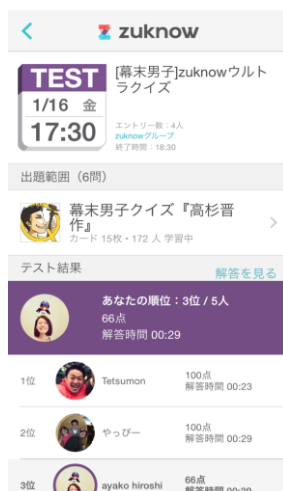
zuknow

TEST
1/16 金
17:30

[幕末男子]zuknowウルトラクイズ

エントリー数：4人
zuknowグループ
終了時間：18:30

出題範囲（6問）

幕末男子クイズ『高杉晋作』
カード 15枚・172 人 学習中

テスト結果
解答を見る

あなたの順位：3位 / 5人
66点
解答時間 00:29

| 1位 | Tetsumon | 100点 解答時間 00:23 |
|---|---|---|
| 2位 | やっぴー | 100点 解答時間 00:29 |
| 3位 | ayako hiroshi | 66点 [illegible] |